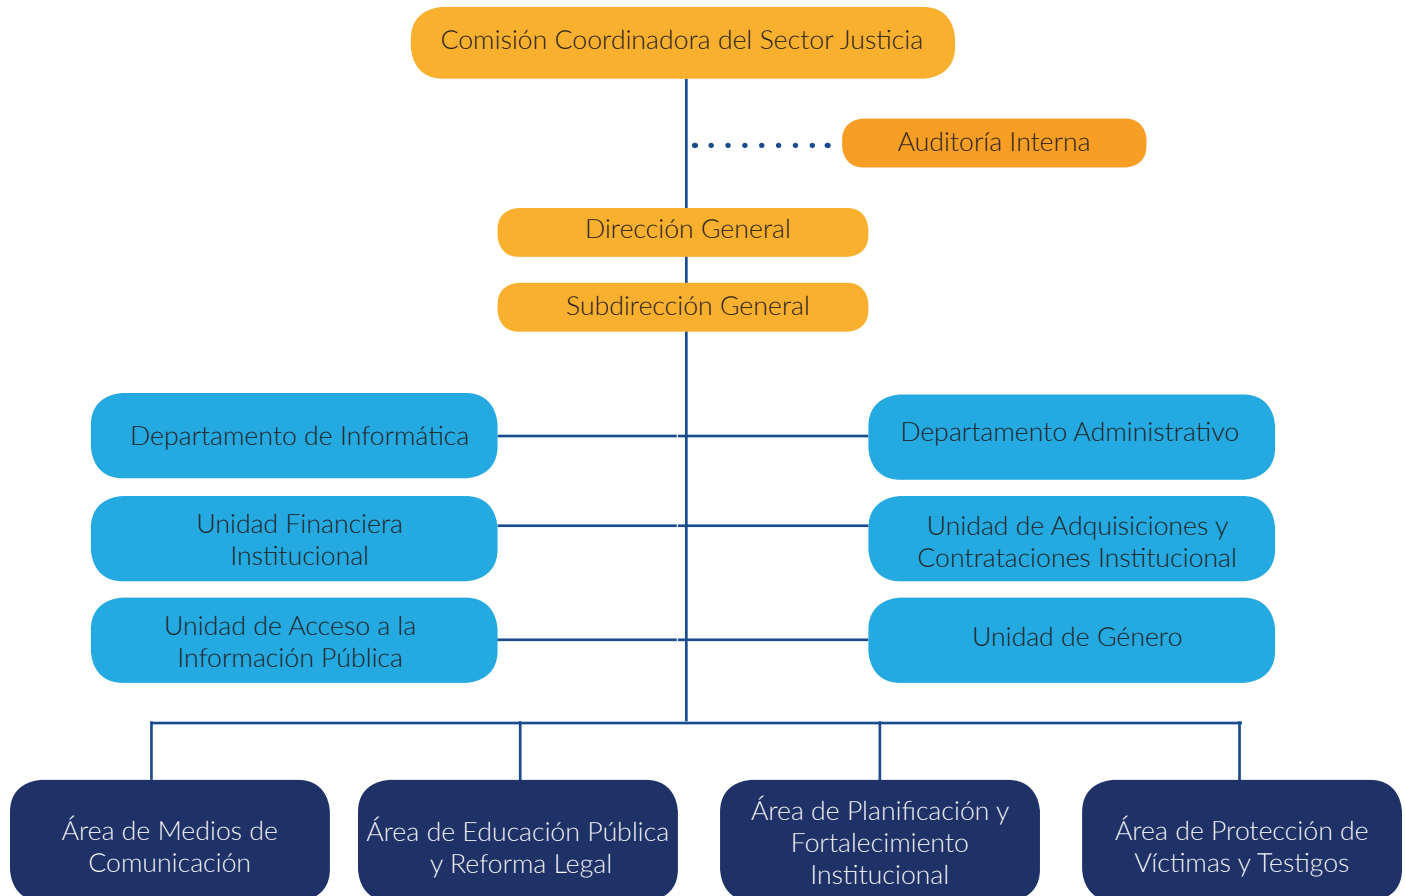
Comisión Coordinadora del Sector Justicia

Auditoría Interna

Dirección General

Subdirección General

Departamento de Informática

Departamento Administrativo

Unidad Financiera Institucional

Unidad de Adquisiciones y Contrataciones Institucional

Unidad de Acceso a la Información Pública

Unidad de Género

Área de Medios de Comunicación

Área de Educación Pública y Reforma Legal

Área de Planificación y Fortalecimiento Institucional

Área de Protección de Víctimas y Testigos